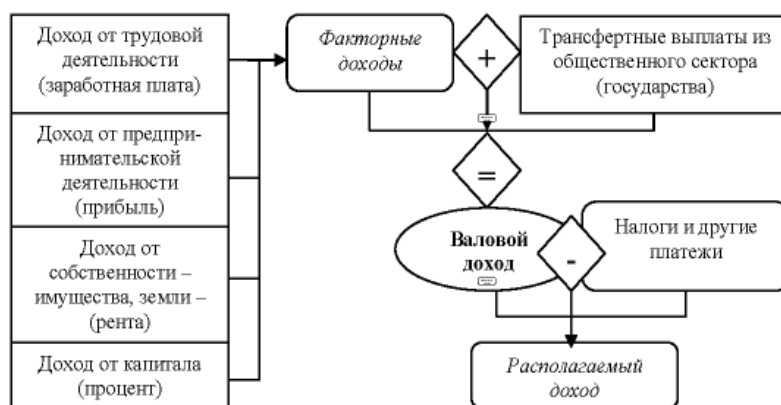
Доход от трудовой деятельности (заработная плата)

Доход от предпринимательской деятельности (прибыль)

Доход от собственности – имущества, земли – (рента)

Доход от капитала (процент)

Факторные доходы

+

Трансфертные выплаты из общественного сектора (государства)

=

Валовой доход

-

Налоги и другие платежи

Располагаемый доход